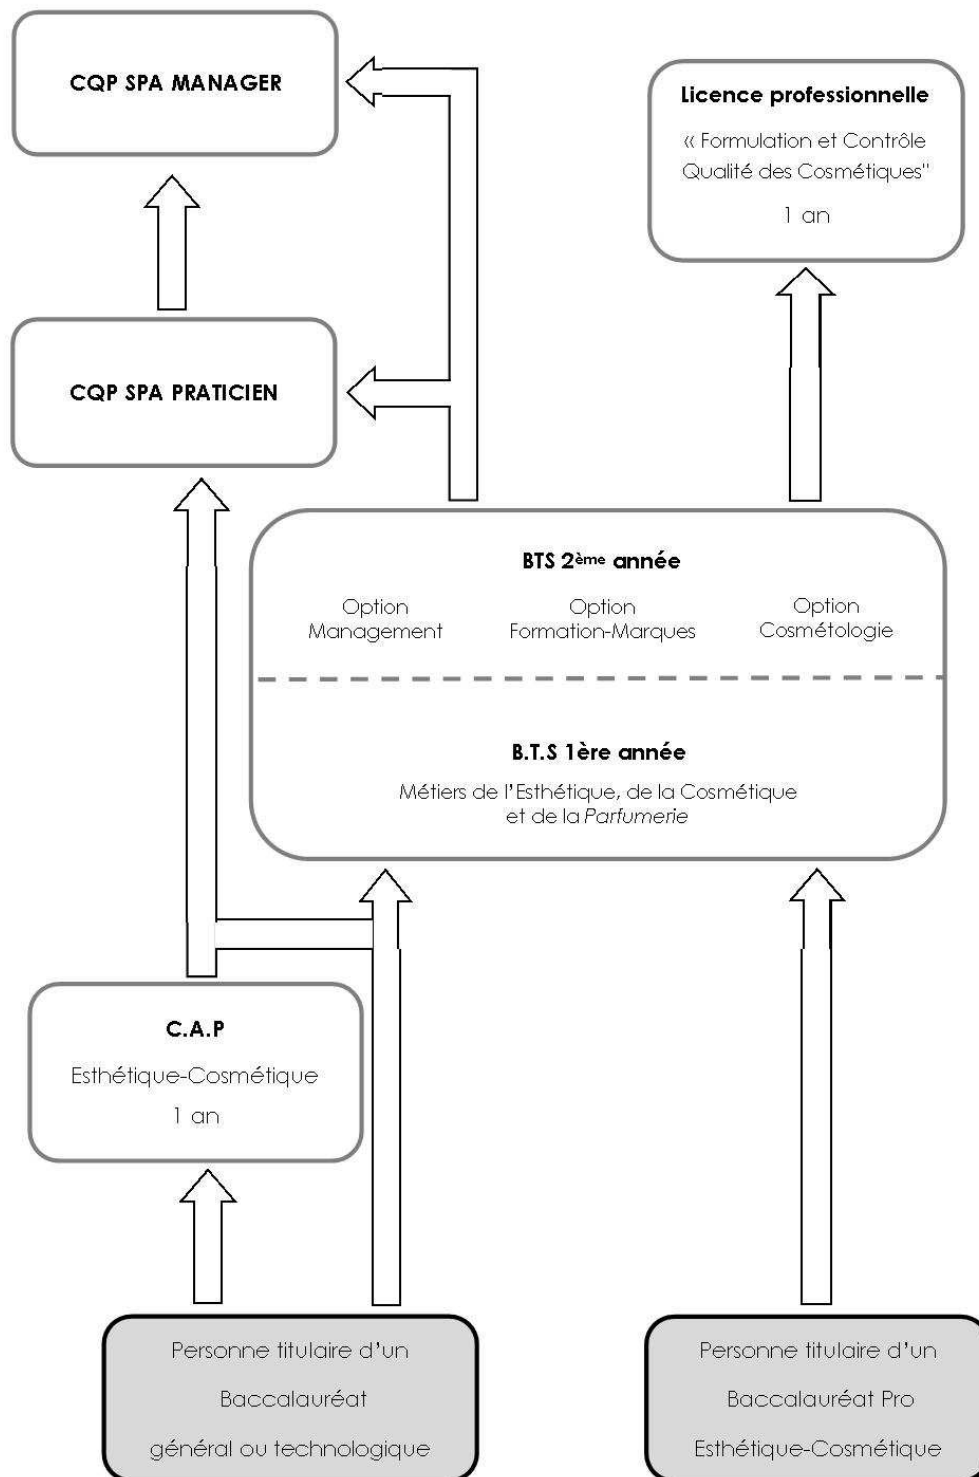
CQP SPA MANAGER

Licence professionnelle

« Formulation et Contrôle Qualité des Cosmétiques"

1 an

CQP SPA PRATICIEN

BTS 2$^{ème}$ année

Option Management

Option Formation-Marques

Option Cosmétologie

B.T.S 1ère année

Métiers de l'Esthétique, de la Cosmétique et de la Parfumerie

C.A.P

Esthétique-Cosmétique

1 an

Personne titulaire d'un

Baccalauréat

général ou technologique

Personne titulaire d'un

Baccalauréat Pro

Esthétique-Cosmétique